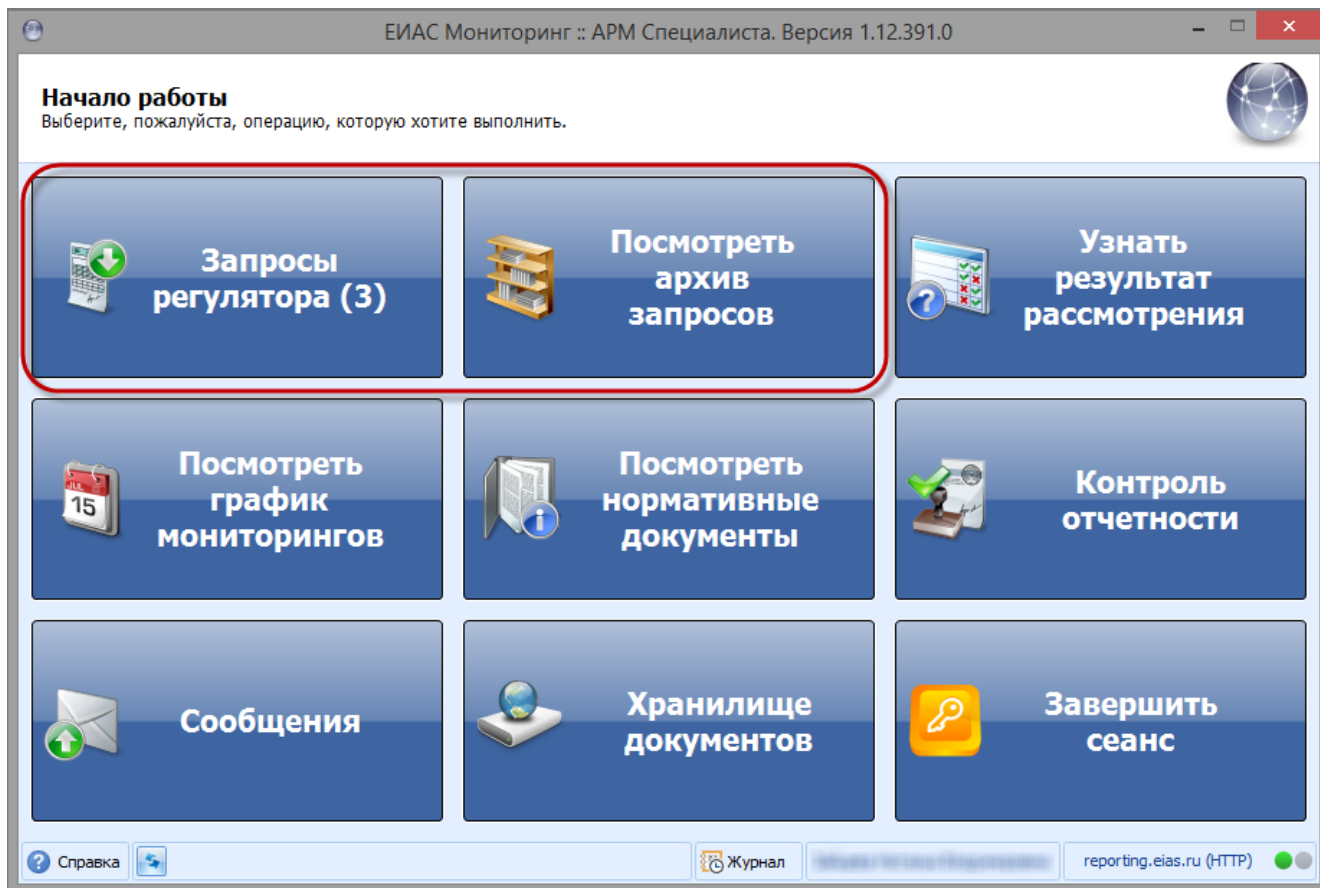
ЕИАС Мониторинг :: АРМ Специалиста. Версия 1.12.391.0

Начало работы
Выберите, пожалуйста, операцию, которую хотите выполнить.

Запросы регулятора (3)

Посмотреть архив запросов

Узнать результат рассмотрения

JUL 15

Посмотреть график мониторингов

Посмотреть нормативные документы

Контроль отчетности

Сообщения

Хранилище документов

Завершить сеанс

Справка

Журнал

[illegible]

reporting.eias.ru (HTTP)